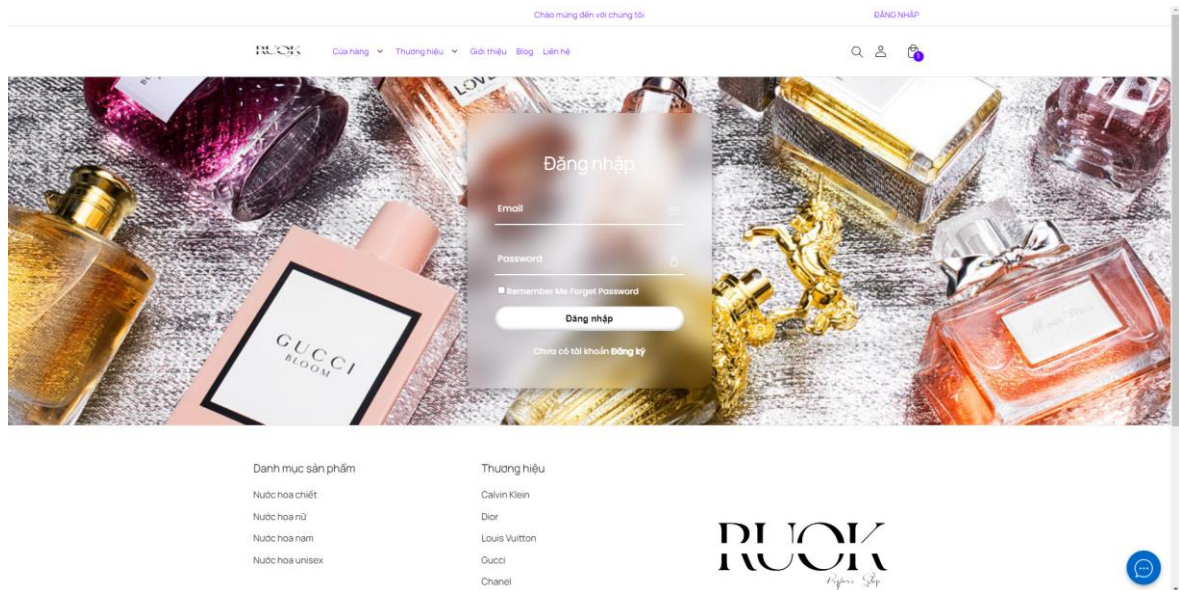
Chào mừng đến với chúng tôi

ĐĂNG NHẬP

RUOK

Cửa hàng Thương hiệu Giới thiệu Blog Liên hệ

0

Đăng nhập

Email

Password

Remember Me Forget Password

Đăng nhập

Chưa có tài khoản Đăng ký

GUCCI BLOOM

LOVE

Danh mục sản phẩm

Nước hoa chiết

Nước hoa nữ

Nước hoa nam

Nước hoa unisex

Thương hiệu

Calvin Klein

Dior

Louis Vuitton

Gucci

Chanel

RUOK

Perfume Shop